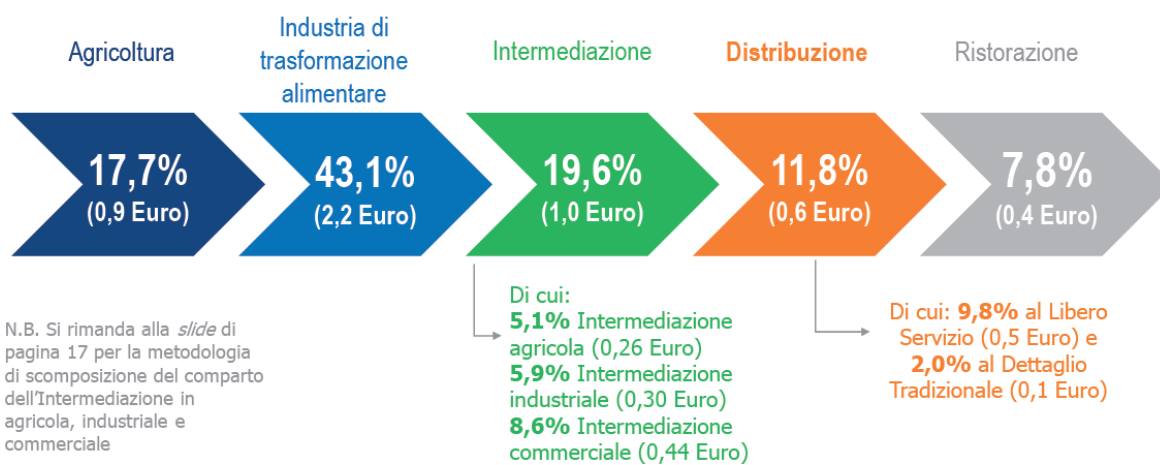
Agricoltura

Industria di trasformazione alimentare

Intermediazione

Distribuzione

Ristorazione

17,7%
(0,9 Euro)

43,1%
(2,2 Euro)

19,6%
(1,0 Euro)

11,8%
(0,6 Euro)

7,8%
(0,4 Euro)

N.B. Si rimanda alla *slide* di pagina 17 per la metodologia di scomposizione del comparto dell'Intermediazione in agricola, industriale e commerciale

Di cui:
**5,1%** Intermediazione agricola (0,26 Euro)
**5,9%** Intermediazione industriale (0,30 Euro)
**8,6%** Intermediazione commerciale (0,44 Euro)

Di cui: **9,8%** al Libero Servizio (0,5 Euro) e **2,0%** al Dettaglio Tradizionale (0,1 Euro)